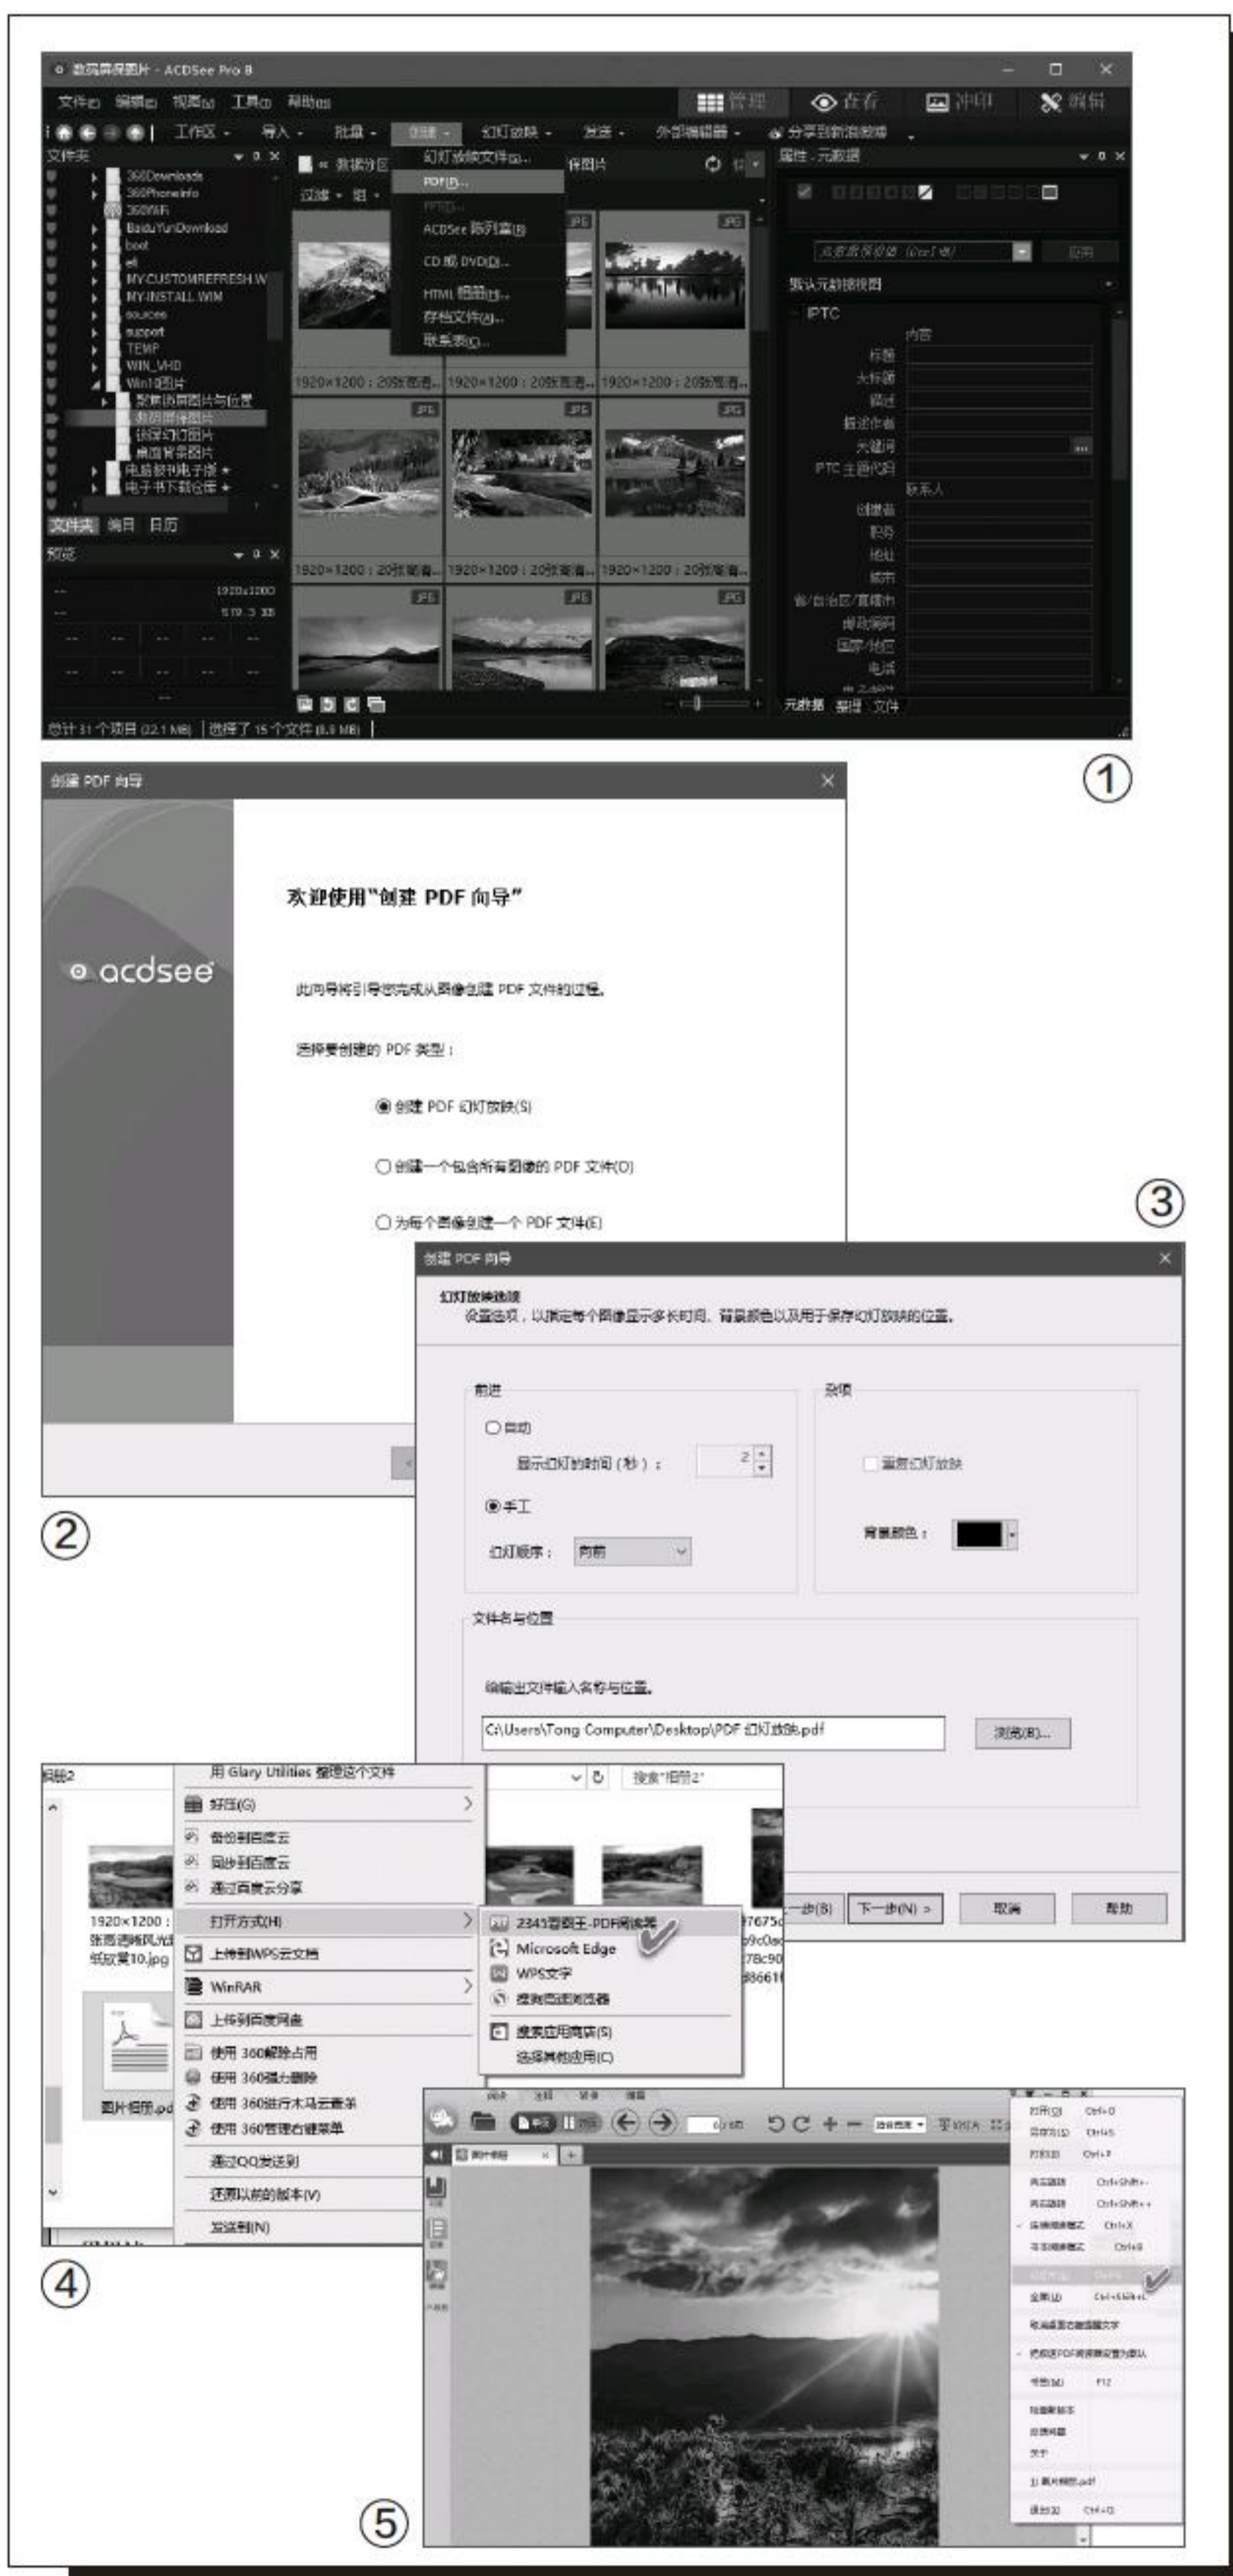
数码摄像图片 - ACDSee Pro 8

文件(F) 编辑(E) 视图(V) 工具(T) 帮助(H)

管理 查看 冲印 编辑

工作区 导入 批量 创建 幻灯放映 发送 外部编辑器 分享到新浪微博

文件夹

360Downloads
360PhoneInfo
360WiFi
BaiduYunDownload
boot
efi
MY.CUSTOMREFRESH.WIM
MY.INSTALL.WIM
sources
support
TEMP
WIN_VHD
Win10图片
聚焦锁屏图片与位置
数码摄像图片
锁屏幻灯图片
桌面背景图片
电脑教程电子书
电子书下载仓库

文件夹 编目 日历

预览

1920x1200
519.3 KB

幻灯放映文件(S)...
PDF(P)...
PPT(T)...
ACDSee 陈列室(I)
CD 或 DVD(D)...
HTML 相册(H)...
存档文件(A)...
联系表(C)...

属性 - 元数据

默认元数据视图

IPTC
内容
标题
大标题
描述
描述作者
关键词
IPTC 主题代码
联系人
创建者
职务
地址
城市
省/自治区/直辖市
邮政编码
国家/地区
电话

元数据 整理 文件

总计 31 个项目 (22.1 MB) | 选择了 15 个文件 (8.9 MB)

①

创建 PDF 向导

acdsee

欢迎使用"创建 PDF 向导"

此向导将引导您完成从图像创建 PDF 文件的过程。

选择要创建的 PDF 类型：

◉ 创建 PDF 幻灯放映(S)

○ 创建一个包含所有图像的 PDF 文件(O)

○ 为每个图像创建一个 PDF 文件(E)

②

③

创建 PDF 向导

幻灯放映选项
设置选项，以指定每个图像显示多长时间、背景颜色以及用于保存幻灯放映的位置。

前进
○ 自动
显示幻灯的时间（秒）： 2
◉ 手工
幻灯顺序： 向前

杂项
重复幻灯放映
背景颜色：

文件名与位置
输出文件输入名称与位置。
C:\Users\Tong Computer\Desktop\PDF 幻灯放映.pdf
浏览(B)...

< 上一步(B) 下一步(N) > 取消 帮助

相册2
1920×1200
张雨适晚风光壁纸双屏10.jpg
图片相册.pdf

用 Glary Utilities 整理这个文件
好压(G)
备份到百度云
同步到百度云
通过百度云分享
打开方式(H)
上传到WPS云文档
WinRAR
上传到百度网盘
使用 360解除占用
使用 360强力删除
使用 360进行木马云查杀
使用 360管理右键菜单
通过QQ发送到
还原以前的版本(V)
发送到(N)

搜索"相册2"

2345看图王-PDF阅读器
Microsoft Edge
WPS文字
搜狗高速浏览器
搜索应用商店(S)
选择其他应用(C)

④

图片相册

打开(O) Ctrl+O
另存为(S) Ctrl+S
打印(P) Ctrl+P
放大(I) Ctrl+Shift+-
缩小 Ctrl+Shift++
Ctrl+X
Ctrl+B
全屏(U) Ctrl+Shift+L
F12
打开历史.pdf
退出(X) Ctrl+Q

⑤